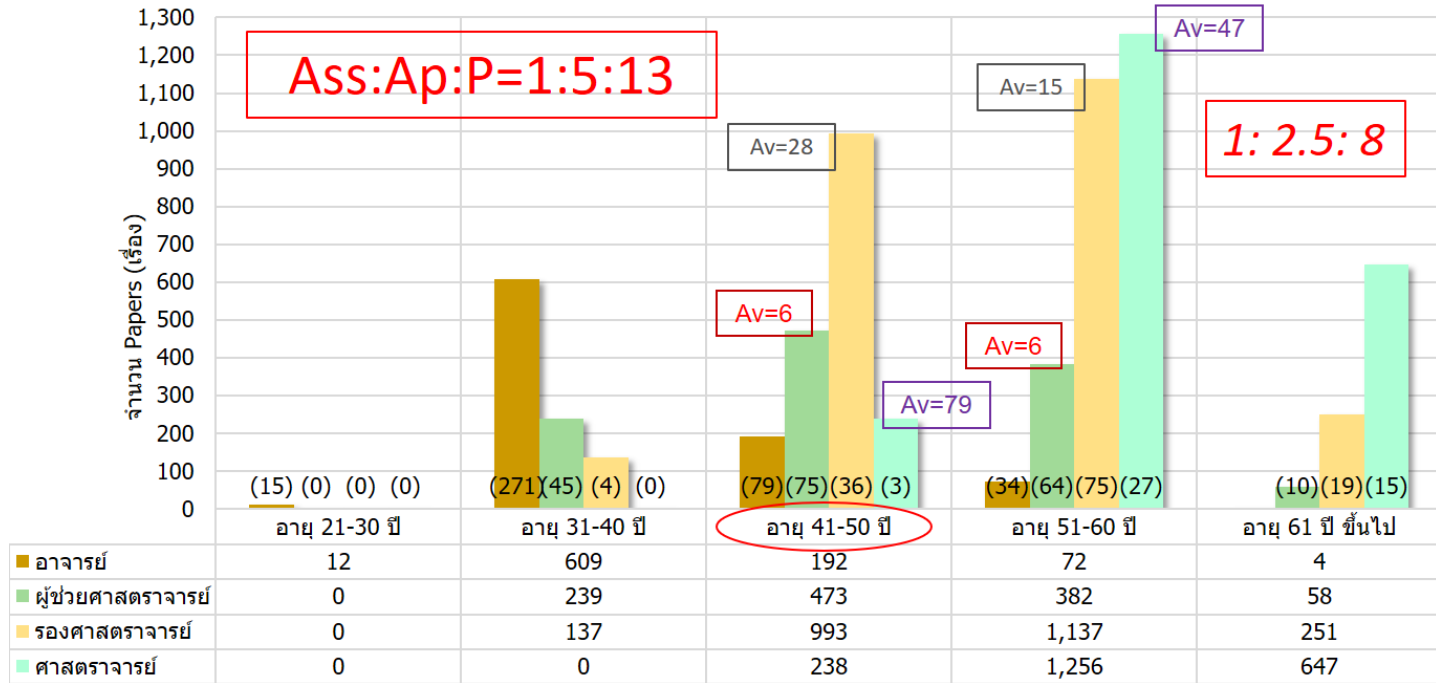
Ass:Ap:P=1:5:13

1: 2.5: 8

1,300
1,200
1,100
1,000
900
800
700
600
500
400
300
200
100
0

จำนวน Papers (เรื่อง)

Av=47
Av=15
Av=28
Av=6
Av=6
Av=79

(15) (0) (0) (0)
(271)(45) (4) (0)
(79)(75)(36) (3)
(34)(64)(75)(27)
(10)(19)(15)

| | อายุ 21-30 ปี | อายุ 31-40 ปี | อายุ 41-50 ปี | อายุ 51-60 ปี | อายุ 61 ปี ขึ้นไป |
|---|---|---|---|---|---|
| อาจารย์ | 12 | 609 | 192 | 72 | 4 |
| ผู้ช่วยศาสตราจารย์ | 0 | 239 | 473 | 382 | 58 |
| รองศาสตราจารย์ | 0 | 137 | 993 | 1,137 | 251 |
| ศาสตราจารย์ | 0 | 0 | 238 | 1,256 | 647 |